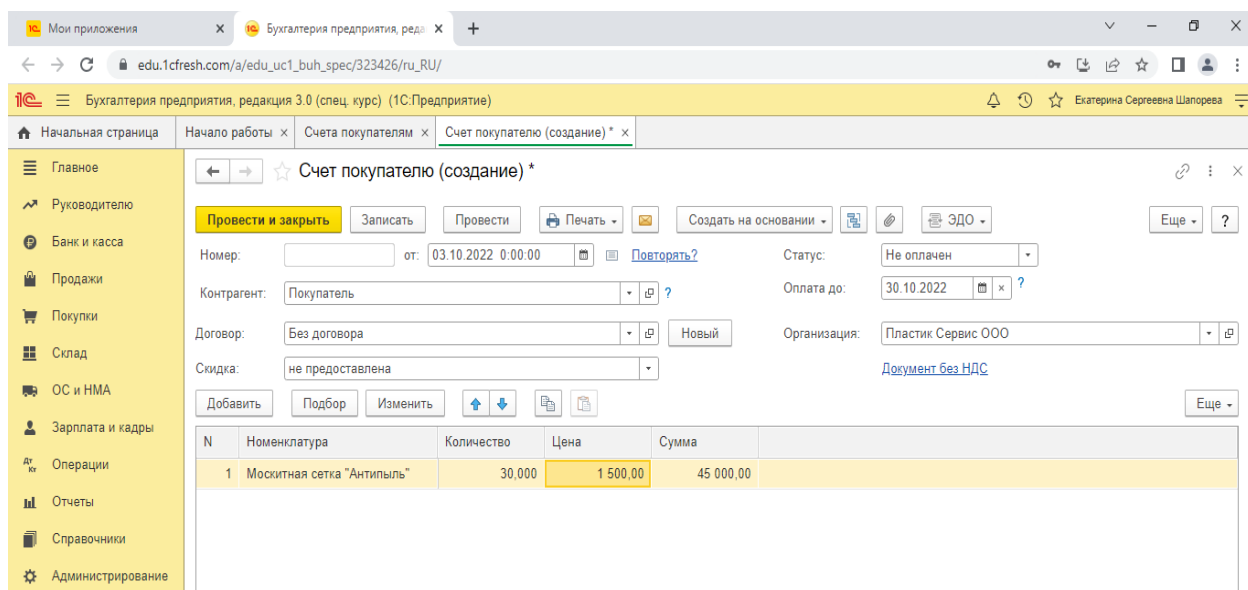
Мои приложения × Бухгалтерия предприятия, реда × +

edu.1cfresh.com/a/edu_uc1_buh_spec/323426/ru_RU/

1С Бухгалтерия предприятия, редакция 3.0 (спец. курс) (1С:Предприятие) Екатерина Сергеевна Шапорева

Начальная страница | Начало работы × | Счета покупателям × | Счет покупателю (создание) * ×

Главное
Руководителю
Банк и касса
Продажи
Покупки
Склад
ОС и НМА
Зарплата и кадры
Операции
Отчеты
Справочники
Администрирование

Счет покупателю (создание) *

Провести и закрыть | Записать | Провести | Печать | Создать на основании | ЭДО | Еще | ?

Номер: от: 03.10.2022 0:00:00 Повторять?
Статус: Не оплачен
Контрагент: Покупатель ?
Оплата до: 30.10.2022 ?
Договор: Без договора Новый
Организация: Пластик Сервис ООО
Скидка: не предоставлена
Документ без НДС

Добавить | Подбор | Изменить | Еще

| N | Номенклатура | Количество | Цена | Сумма |
|---|---|---|---|---|
| 1 | Москитная сетка "Антипыль" | 30,000 | 1 500,00 | 45 000,00 |